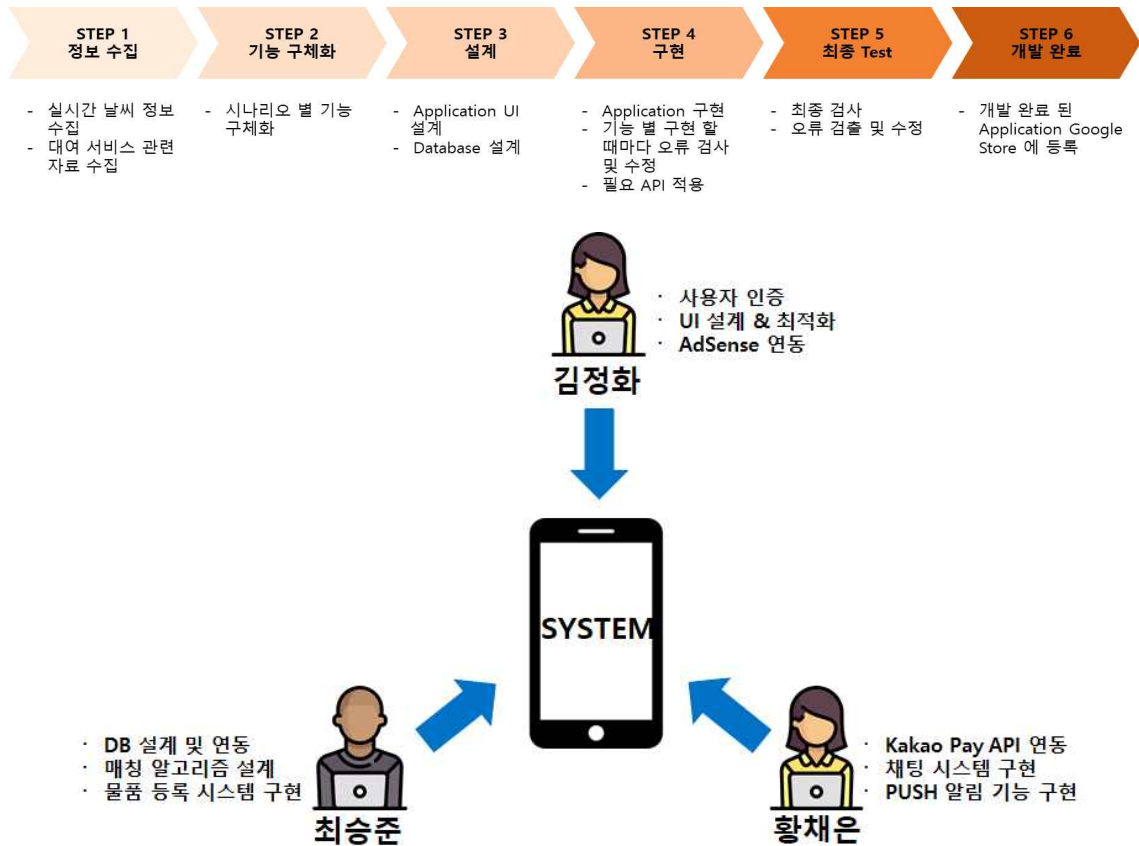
STEP 1
정보 수집

STEP 2
기능 구체화

STEP 3
설계

STEP 4
구현

STEP 5
최종 Test

STEP 6
개발 완료

- 실시간 날씨 정보 수집
- 대여 서비스 관련 자료 수집

- 시나리오 별 기능 구체화

- Application UI 설계
- Database 설계

- Application 구현
- 기능 별 구현 할 때마다 오류 검사 및 수정
- 필요 API 적용

- 최종 검사
- 오류 검출 및 수정

- 개발 완료 된 Application Google Store 에 등록

· 사용자 인증
· UI 설계 & 최적화
· AdSense 연동

김정화

SYSTEM

· DB 설계 및 연동
· 매칭 알고리즘 설계
· 물품 등록 시스템 구현

최승준

· Kakao Pay API 연동
· 채팅 시스템 구현
· PUSH 알림 기능 구현

황채은